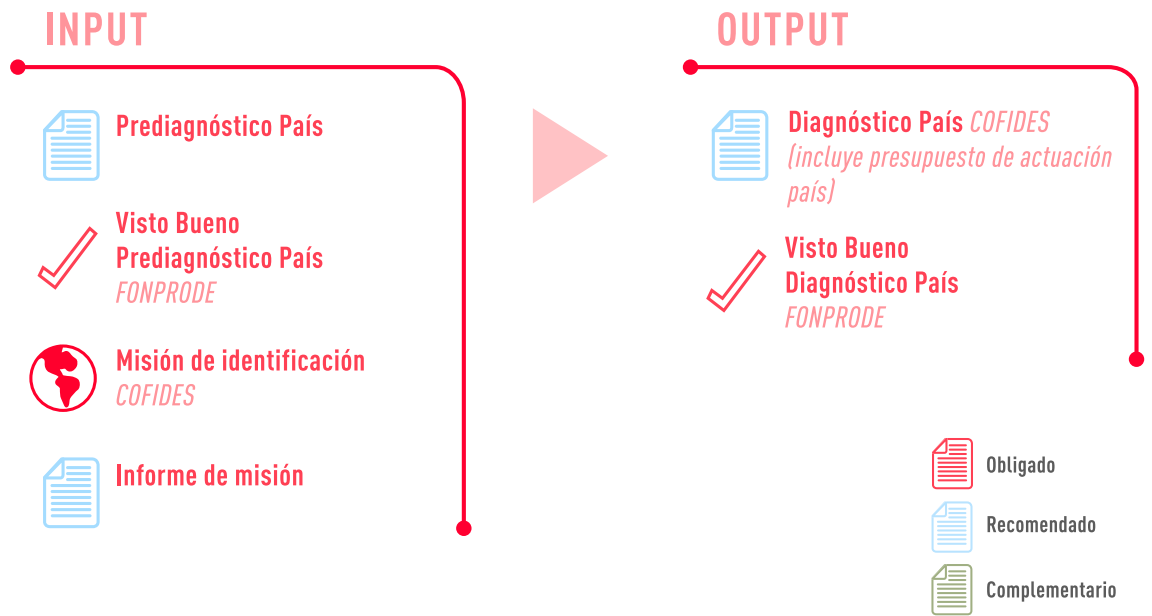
INPUT

Prediagnóstico País

Visto Bueno Prediagnóstico País FONPRODE

Misión de identificación COFIDES

Informe de misión

OUTPUT

Diagnóstico País COFIDES (incluye presupuesto de actuación país)

Visto Bueno Diagnóstico País FONPRODE

Obligado

Recomendado

Complementario